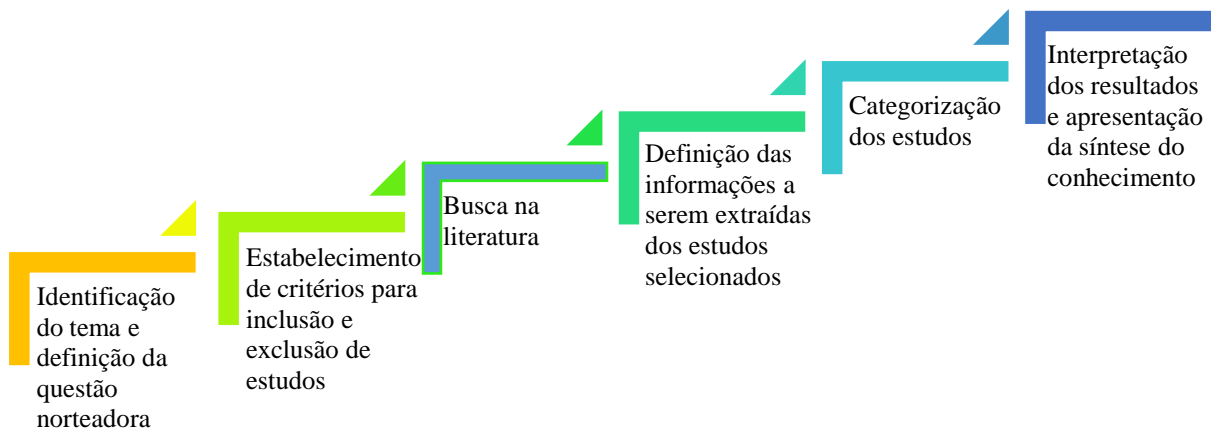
Identificação do tema e definição da questão norteadora

Estabelecimento de critérios para inclusão e exclusão de estudos

Busca na literatura

Definição das informações a serem extraídas dos estudos selecionados

Categorização dos estudos

Interpretação dos resultados e apresentação da síntese do conhecimento